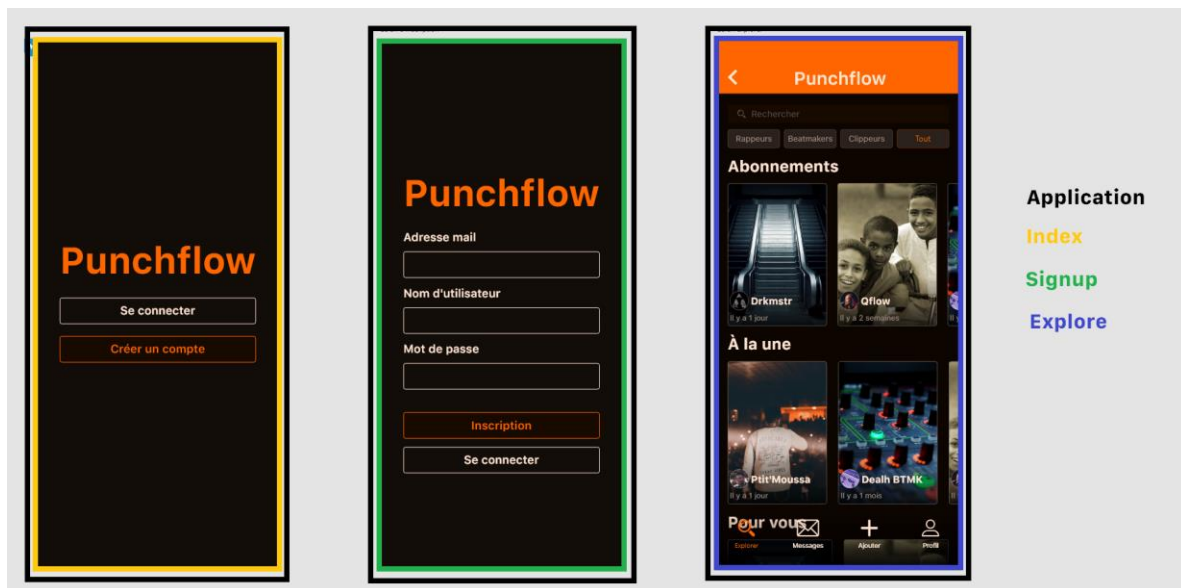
Punchflow

Se connecter

Créer un compte

Punchflow

Adresse mail

Nom d'utilisateur

Mot de passe

Inscription

Se connecter

Punchflow

Rechercher

Rappeurs Beatmakers Clippeurs Tout

Abonnements

Drkmstr
Il y a 1 jour

Qflow
Il y a 2 semaines

À la une

Ptit'Moussa
Il y a 1 jour

Dealh BTMK
Il y a 1 mois

Pour vous

Explorer Messages Ajouter Profil

Application
Index
Signup
Explore